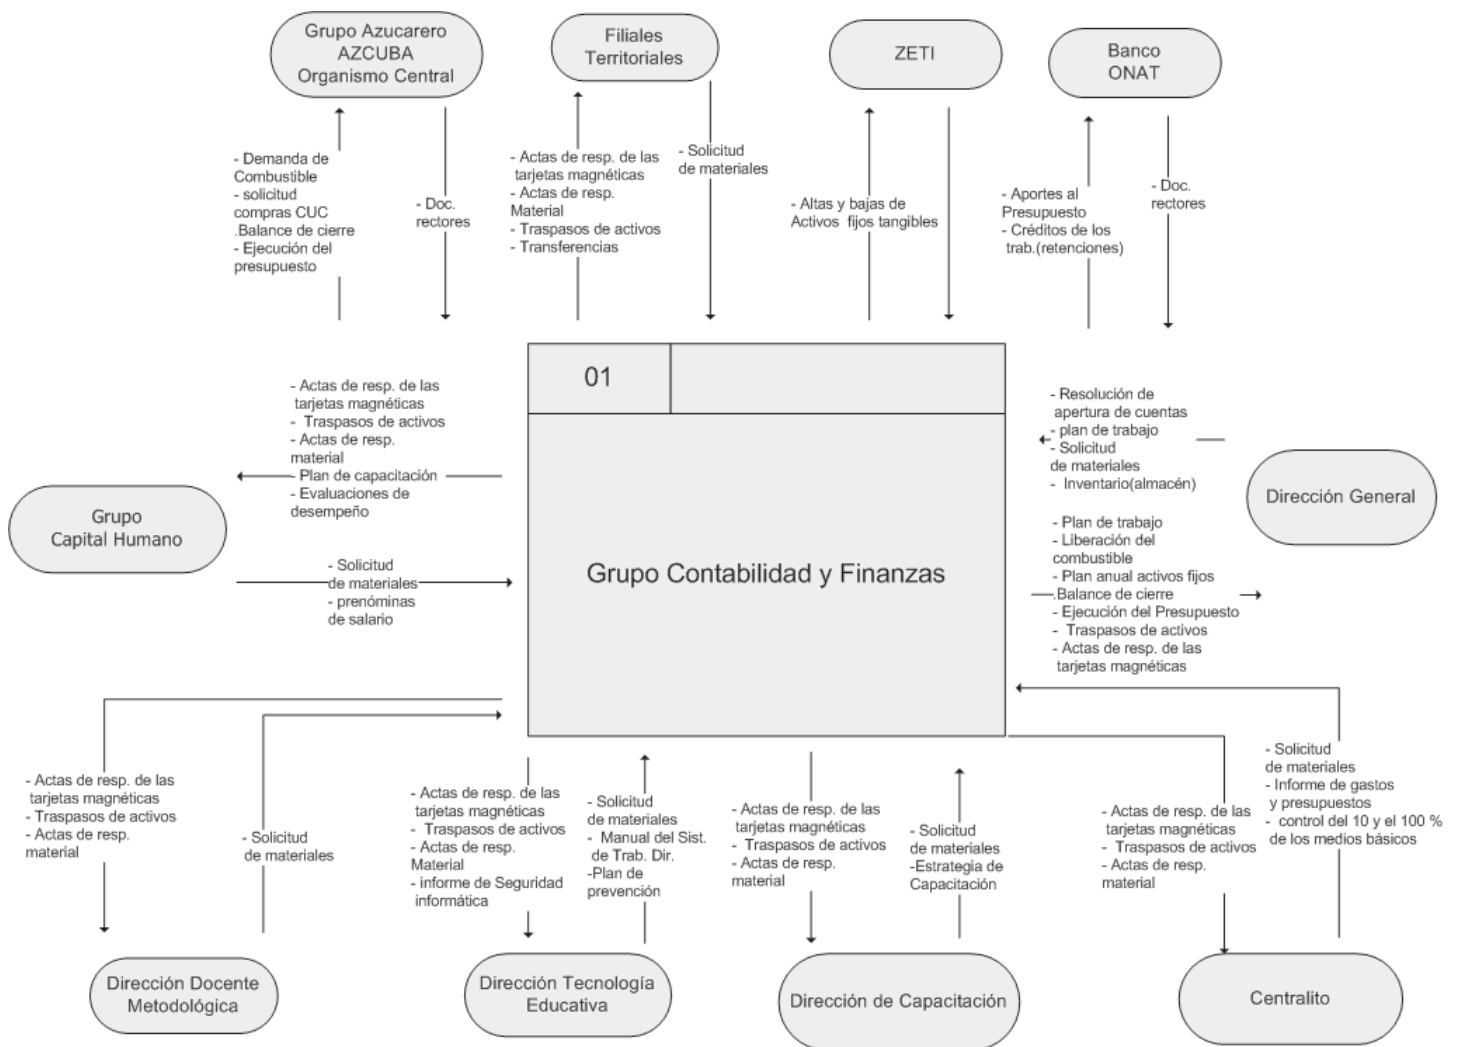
Grupo Azucarero AZCUBA Organismo Central

Filiales Territoriales

ZETI

Banco ONAT

- Demanda de Combustible
- solicitud compras CUC
.Balance de cierre
- Ejecución del presupuesto

- Doc. rectores

- Actas de resp. de las tarjetas magnéticas
- Actas de resp. Material
- Traspasos de activos
- Transferencias

- Solicitud de materiales

- Altas y bajas de Activos fijos tangibles

- Aportes al Presupuesto
- Créditos de los trab.(retenciones)

- Doc. rectores

01

Grupo Contabilidad y Finanzas

- Actas de resp. de las tarjetas magnéticas
- Traspasos de activos
- Actas de resp. material
- Plan de capacitación
- Evaluaciones de desempeño

Grupo Capital Humano

- Solicitud de materiales
- prenóminas de salario

- Resolución de apertura de cuentas
- plan de trabajo
- Solicitud de materiales
- Inventario(almacén)

Dirección General

- Plan de trabajo
- Liberación del combustible
- Plan anual activos fijos
.Balance de cierre
- Ejecución del Presupuesto
- Traspasos de activos
- Actas de resp. de las tarjetas magnéticas

- Actas de resp. de las tarjetas magnéticas
- Traspasos de activos
- Actas de resp. material

- Solicitud de materiales

- Actas de resp. de las tarjetas magnéticas
- Traspasos de activos
- Actas de resp. Material
- informe de Seguridad informática

- Solicitud de materiales
- Manual del Sist. de Trab. Dir.
-Plan de prevención

- Actas de resp. de las tarjetas magnéticas
- Traspasos de activos
- Actas de resp. material

- Solicitud de materiales
-Estrategia de Capacitación

- Actas de resp. de las tarjetas magnéticas
- Traspasos de activos
- Actas de resp. material

- Solicitud de materiales
- Informe de gastos y presupuestos
- control del 10 y el 100 % de los medios básicos

Dirección Docente Metodológica

Dirección Tecnología Educativa

Dirección de Capacitación

Centralito